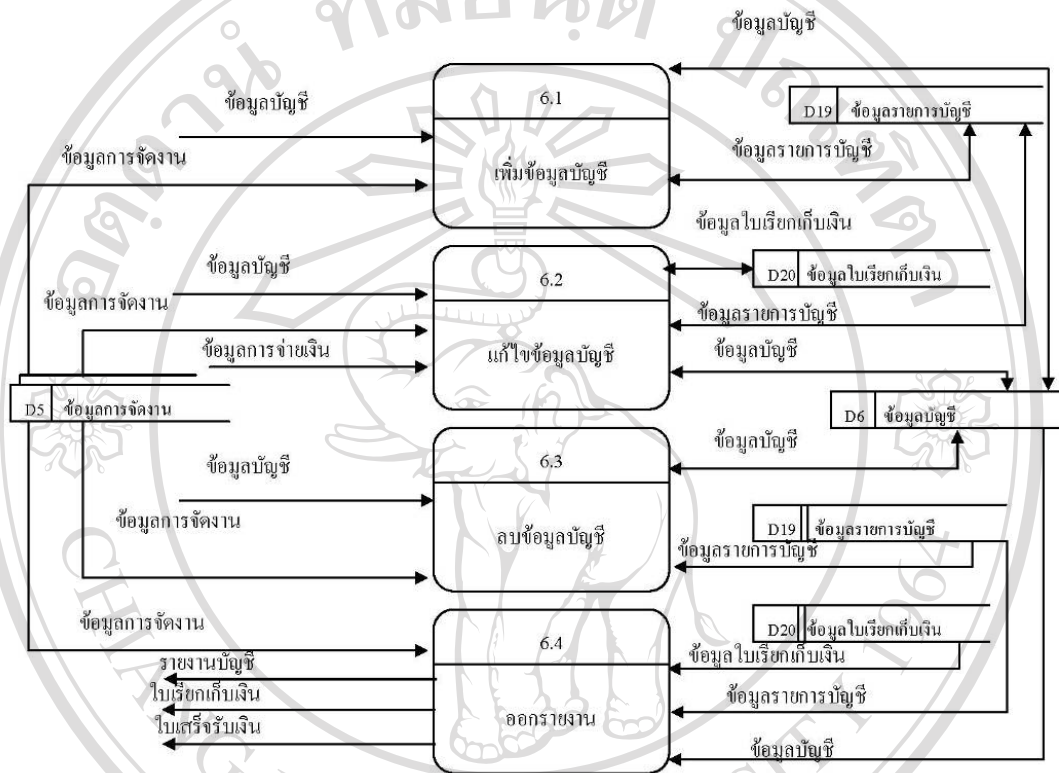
ข้อมูลบัญชี

6.1

D19 ข้อมูลรายการบัญชี

ข้อมูลบัญชี

ข้อมูลการจัดงาน

ข้อมูลรายการบัญชี

เพิ่มข้อมูลบัญชี

ข้อมูลใบเรียกเก็บเงิน

ข้อมูลบัญชี

6.2

D20 ข้อมูลใบเรียกเก็บเงิน

ข้อมูลการจัดงาน

ข้อมูลรายการบัญชี

ข้อมูลการจ่ายเงิน

แก้ไขข้อมูลบัญชี

ข้อมูลบัญชี

D5 ข้อมูลการจัดงาน

D6 ข้อมูลบัญชี

ข้อมูลบัญชี

6.3

ข้อมูลบัญชี

ข้อมูลการจัดงาน

D19 ข้อมูลรายการบัญชี

ลบข้อมูลบัญชี

ข้อมูลรายการบัญชี

ข้อมูลการจัดงาน

D20 ข้อมูลใบเรียกเก็บเงิน

6.4

ข้อมูลใบเรียกเก็บเงิน

รายงานบัญชี

ใบเรียกเก็บเงิน

ข้อมูลรายการบัญชี

ใบเสร็จรับเงิน

ออกรายงาน

ข้อมูลบัญชี